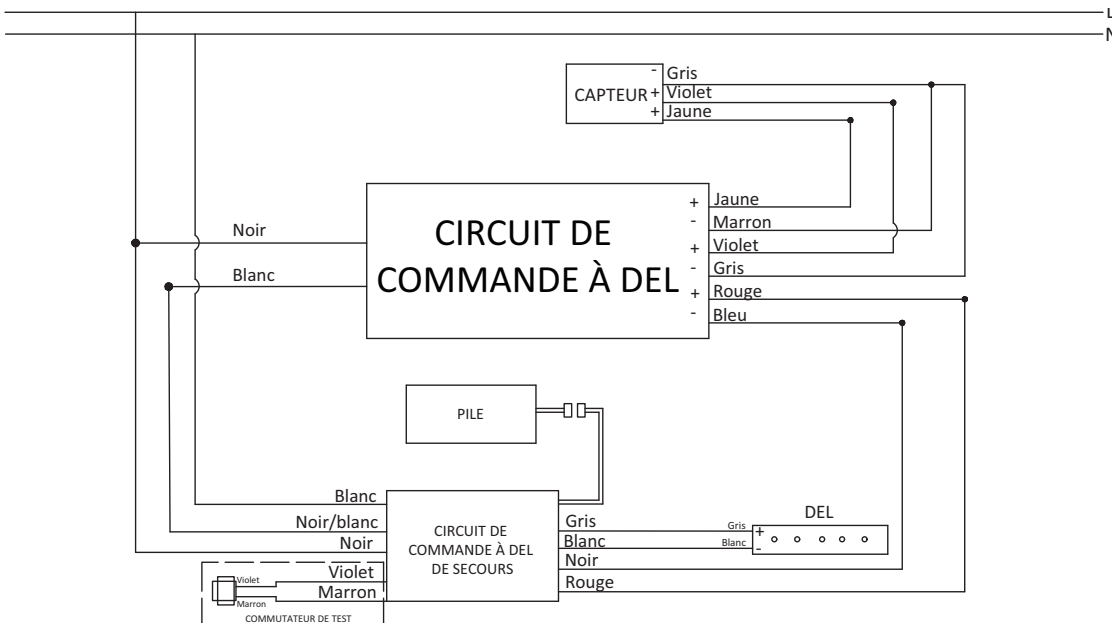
L
N

CAPTEUR
-
+
+
Gris
Violet
Jaune

Noir
Blanc

CIRCUIT DE COMMANDE À DEL

+
-
+
-
+
-
Jaune
Marron
Violet
Gris
Rouge
Bleu

PILE

Blanc
Noir/blanc
Noir
Violet
Marron

CIRCUIT DE COMMANDE À DEL DE SECOURS

Gris
Blanc
Noir
Rouge

DEL
Gris
Blanc
+
-

Violet
Marron
COMMUTATEUR DE TEST